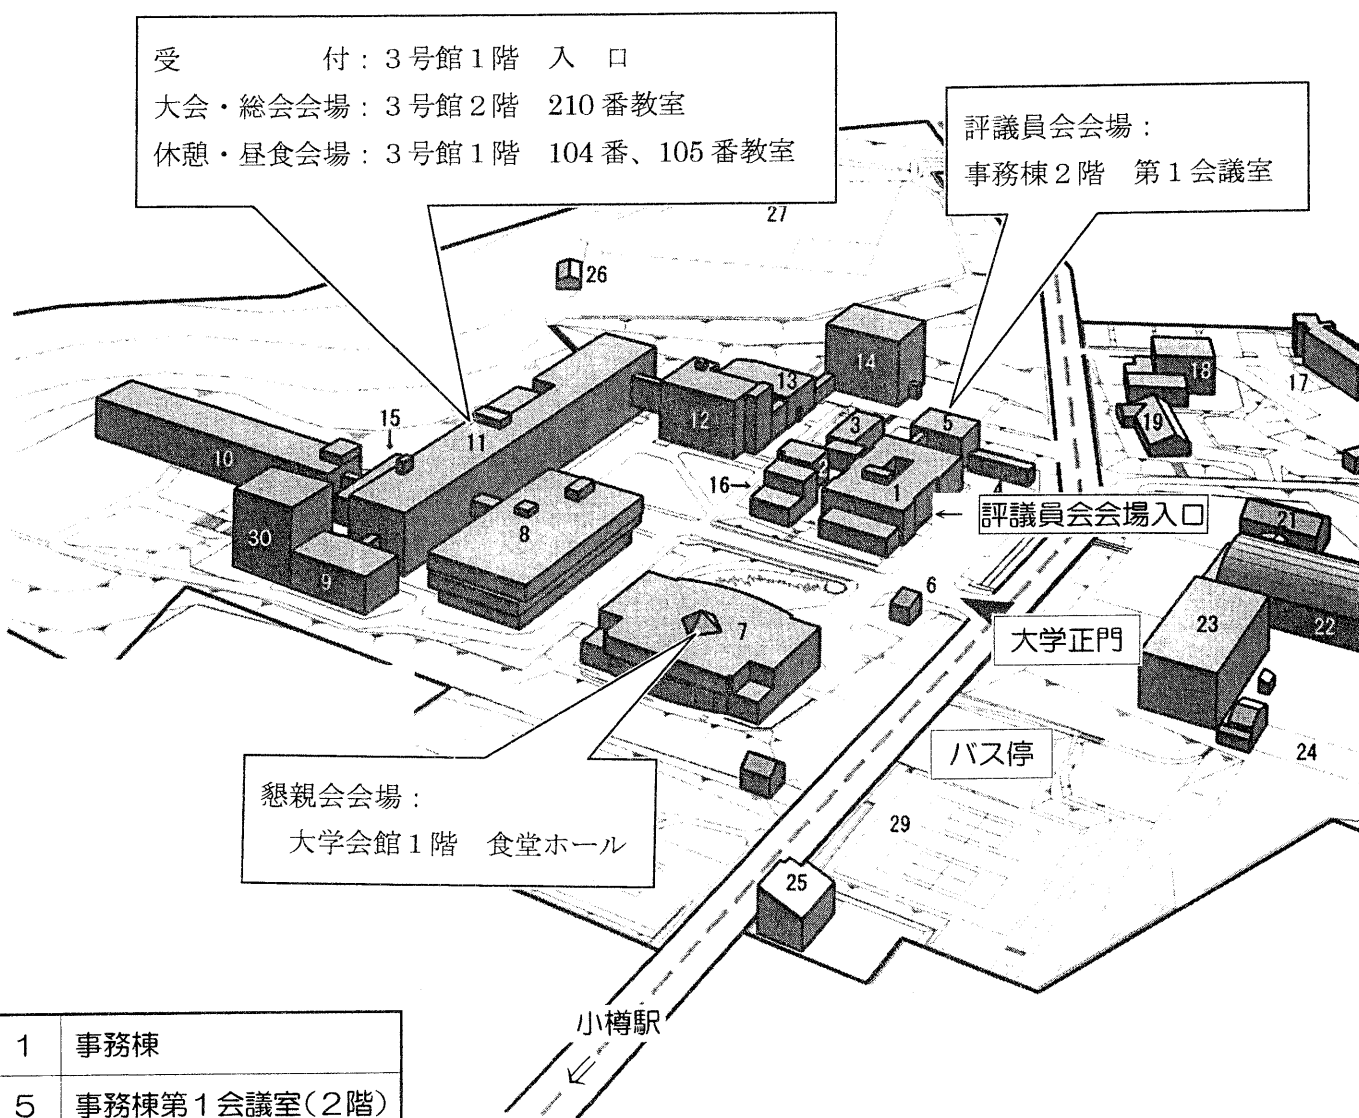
受　　　　付：3号館1階　入　口
大会・総会会場：3号館2階　210番教室
休憩・昼食会場：3号館1階　104番、105番教室

評議員会会場：
事務棟2階　第1会議室

27

26

14

18

17

13

12

15

11

3

5

19

10

2

16→

1

4

評議員会会場入口

8

21

30

9

6

7

大学正門

23

22

バス停

24

懇親会会場：
大学会館1階　食堂ホール

29

25

小樽駅

| 1 | 事務棟 |
|---|---|
| 5 | 事務棟第1会議室(2階) |